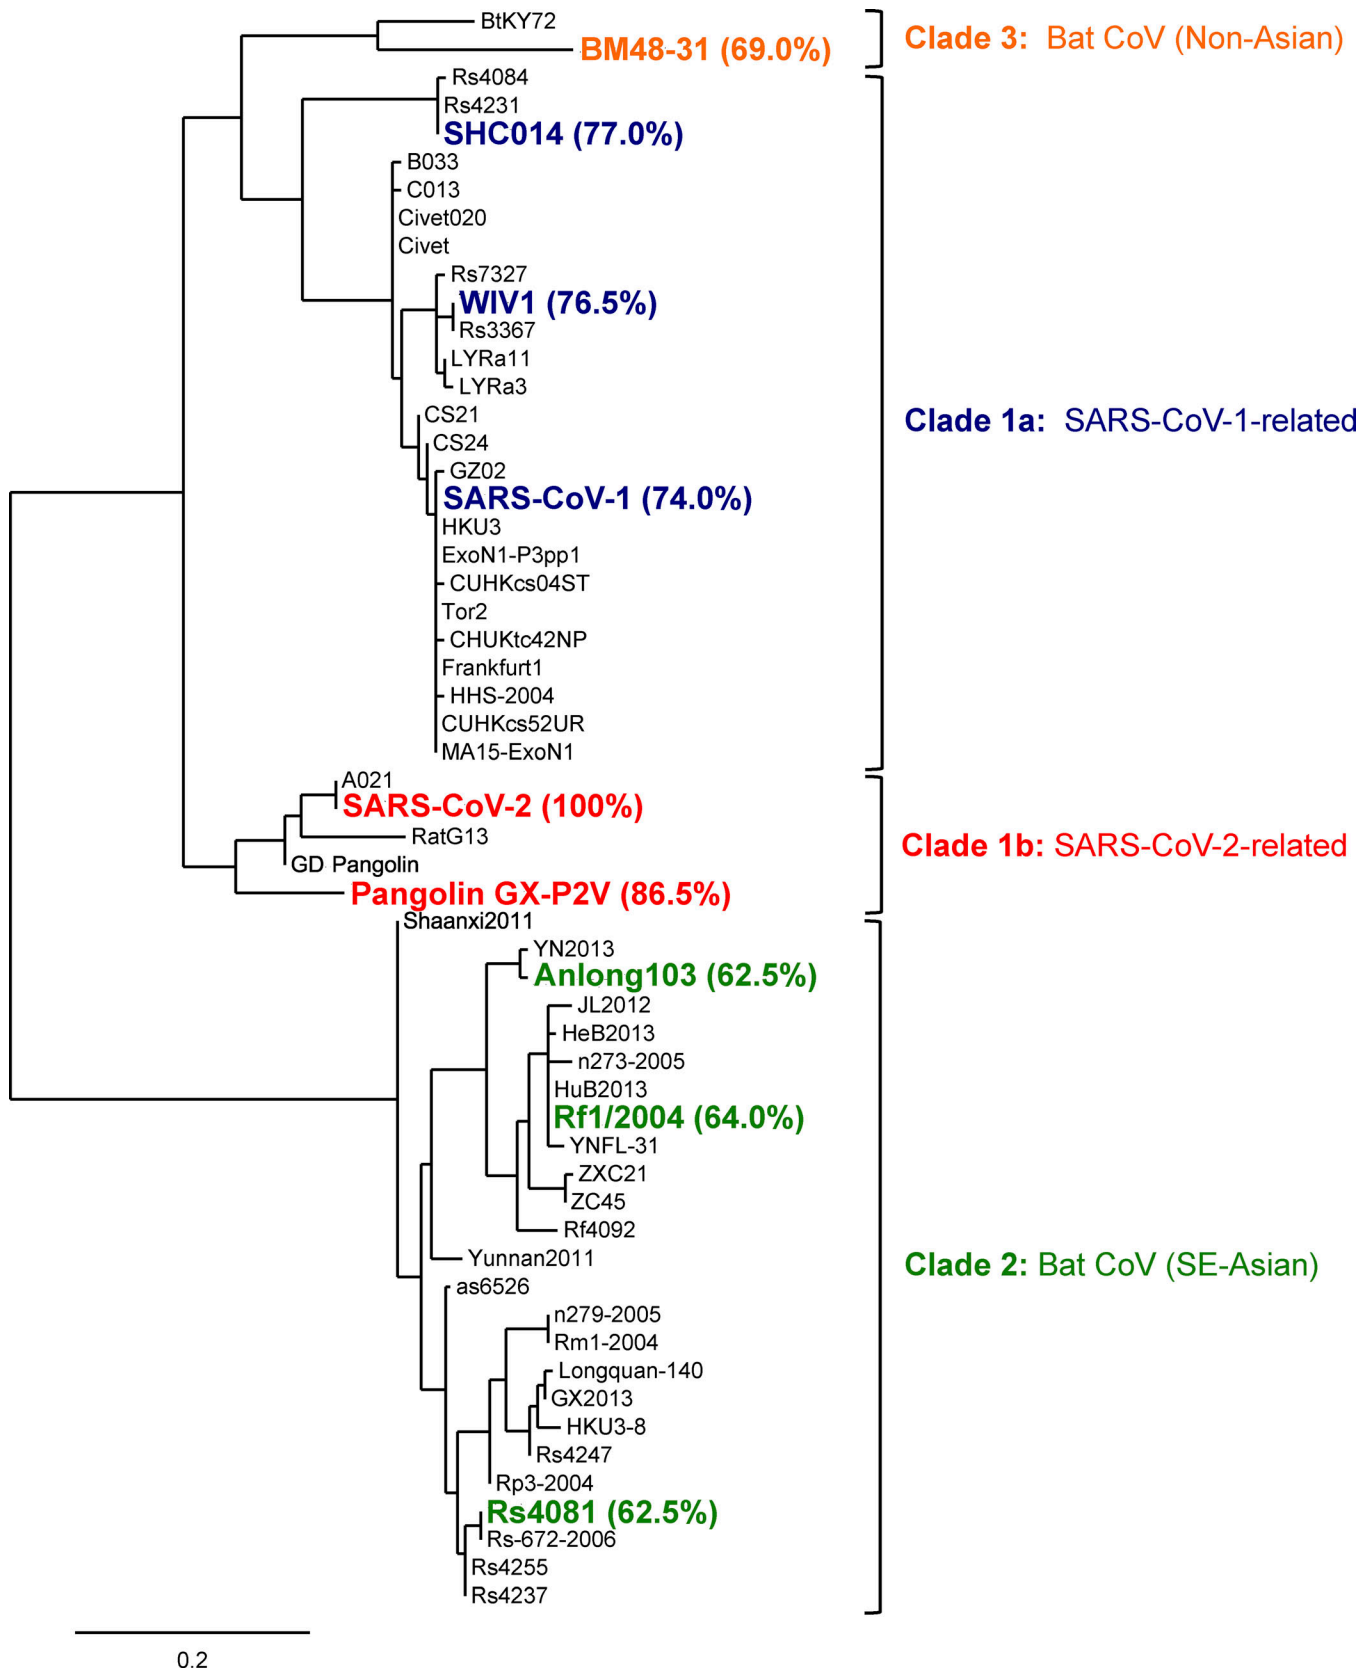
BtKY72
BM48-31 (69.0%)
Clade 3: Bat CoV (Non-Asian)
Rs4084
Rs4231
SHC014 (77.0%)
B033
C013
Civet020
Civet
Rs7327
WIV1 (76.5%)
Rs3367
LYRa11
LYRa3
CS21
CS24
GZ02
SARS-CoV-1 (74.0%)
HKU3
ExoN1-P3pp1
CUHKcs04ST
Tor2
CHUKtc42NP
Frankfurt1
HHS-2004
CUHKcs52UR
MA15-ExoN1
Clade 1a: SARS-CoV-1-related
A021
SARS-CoV-2 (100%)
RatG13
GD Pangolin
Pangolin GX-P2V (86.5%)
Clade 1b: SARS-CoV-2-related
Shaanxi2011
YN2013
Anlong103 (62.5%)
JL2012
HeB2013
n273-2005
HuB2013
Rf1/2004 (64.0%)
YNFL-31
ZXC21
ZC45
Rf4092
Yunnan2011
as6526
n279-2005
Rm1-2004
Longquan-140
GX2013
HKU3-8
Rs4247
Rp3-2004
Rs4081 (62.5%)
Rs-672-2006
Rs4255
Rs4237
Clade 2: Bat CoV (SE-Asian)
0.2